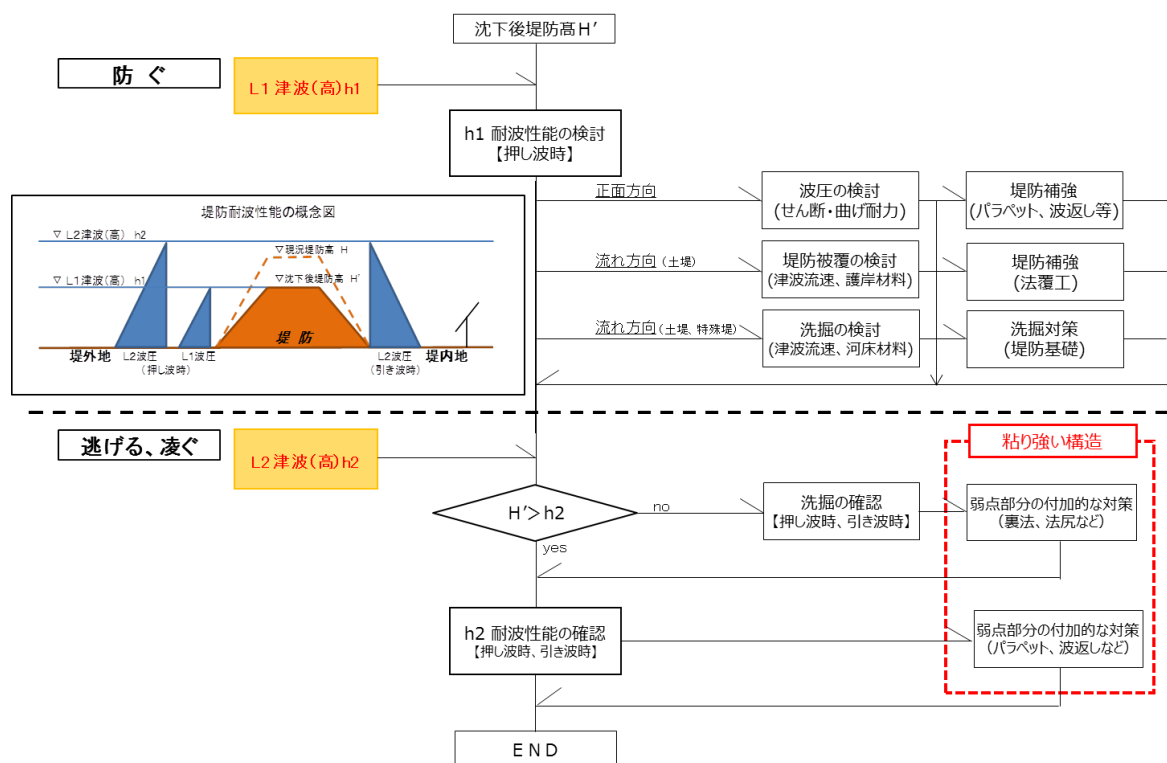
沈下後堤防高H’

防ぐ

L1 津波(高)h1

h1 耐波性能の検討
【押し波時】

堤防耐波性能の概念図

▽ L2津波(高) h2

▽現況堤防高 H

▽ L1津波(高) h1

▽沈下後堤防高 H’

堤防

堤外地

L2波圧
(押し波時)

L1波圧

L2波圧
(引き波時)

堤内地

正面方向

波圧の検討
(せん断・曲げ耐力)

堤防補強
(パラペット、波返し等)

流れ方向(土堤)

堤防被覆の検討
(津波流速、護岸材料)

堤防補強
(法覆工)

流れ方向(土堤、特殊堤)

洗掘の検討
(津波流速、河床材料)

洗掘対策
(堤防基礎)

逃げる、凌ぐ

L2 津波(高)h2

粘り強い構造

H’> h2

no

yes

洗掘の確認
【押し波時、引き波時】

弱点部分の付加的な対策
(裏法、法尻など)

h2 耐波性能の確認
【押し波時、引き波時】

弱点部分の付加的な対策
(パラペット、波返しなど)

END